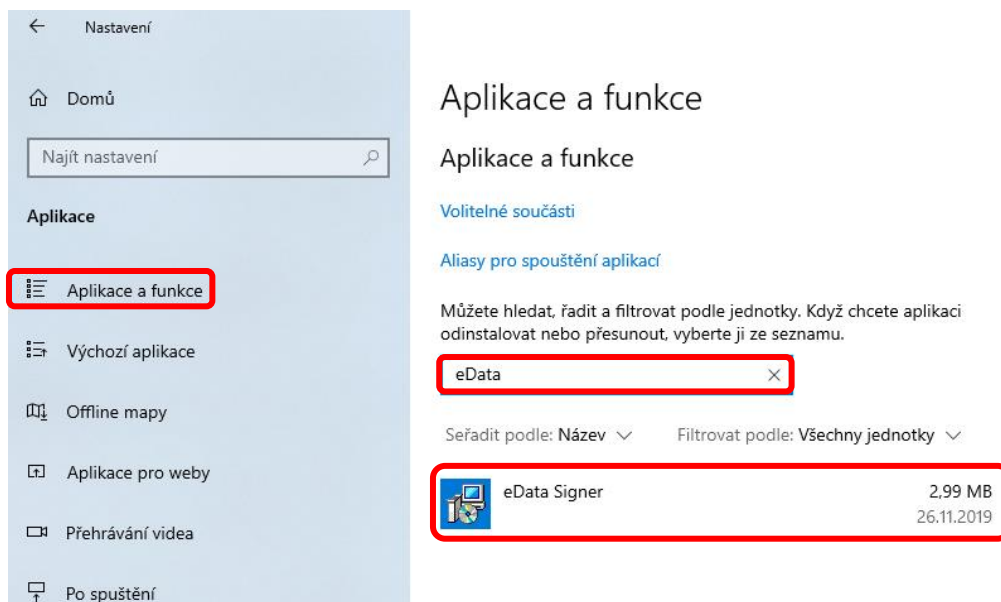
Nastavení

Domů

Najít nastavení

Aplikace

Aplikace a funkce

Výchozí aplikace

Offline mapy

Aplikace pro weby

Přehrávání videa

Po spuštění

Aplikace a funkce

Aplikace a funkce

Volitelné součásti

Aliasy pro spouštění aplikací

Můžete hledat, řadit a filtrovat podle jednotky. Když chcete aplikaci odinstalovat nebo přesunout, vyberte ji ze seznamu.

eData

Seřadit podle: Název

Filtrovat podle: Všechny jednotky

eData Signer 2,99 MB 26.11.2019